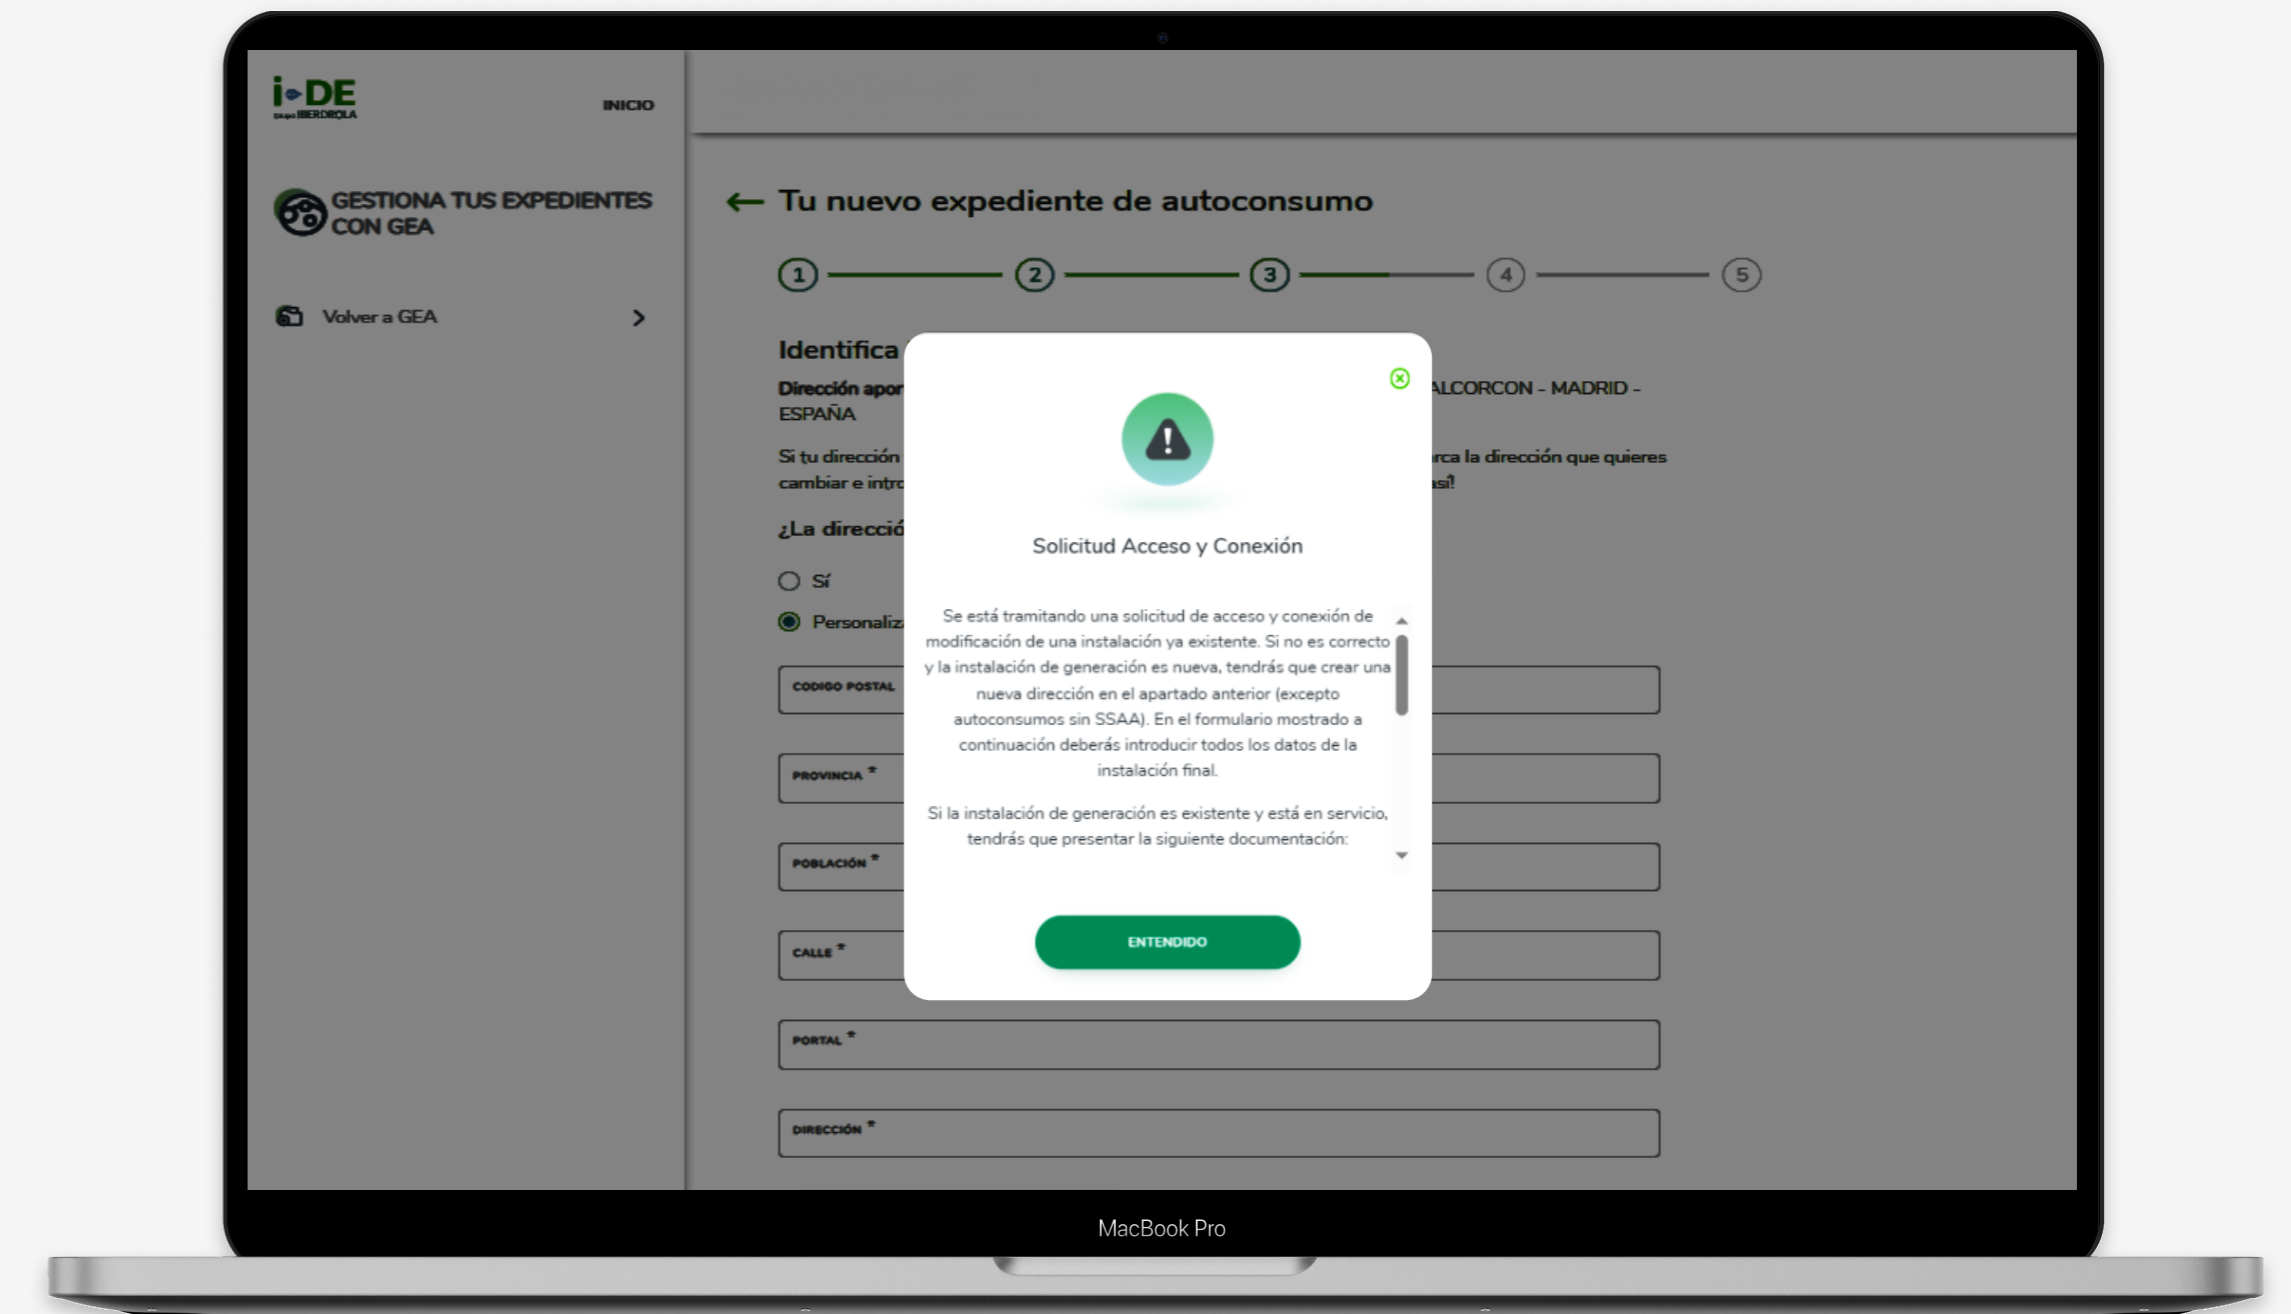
i-DE
Grupo IBERDROLA

INICIO

GESTIONA TUS EXPEDIENTES CON GEA

Volver a GEA

← Tu nuevo expediente de autoconsumo

1 2 3 4 5

Identifica

Dirección apor ALCORCON - MADRID - ESPAÑA

Si tu dirección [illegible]rca la dirección que quieres cambiar e intr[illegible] así!

¿La direcció

Sí

Personaliz

CODIGO POSTAL

PROVINCIA *

POBLACIÓN *

CALLE *

PORTAL *

DIRECCIÓN *

Solicitud Acceso y Conexión

Se está tramitando una solicitud de acceso y conexión de modificación de una instalación ya existente. Si no es correcto y la instalación de generación es nueva, tendrás que crear una nueva dirección en el apartado anterior (excepto autoconsumos sin SSAA). En el formulario mostrado a continuación deberás introducir todos los datos de la instalación final.

Si la instalación de generación es existente y está en servicio, tendrás que presentar la siguiente documentación:

ENTENDIDO

MacBook Pro